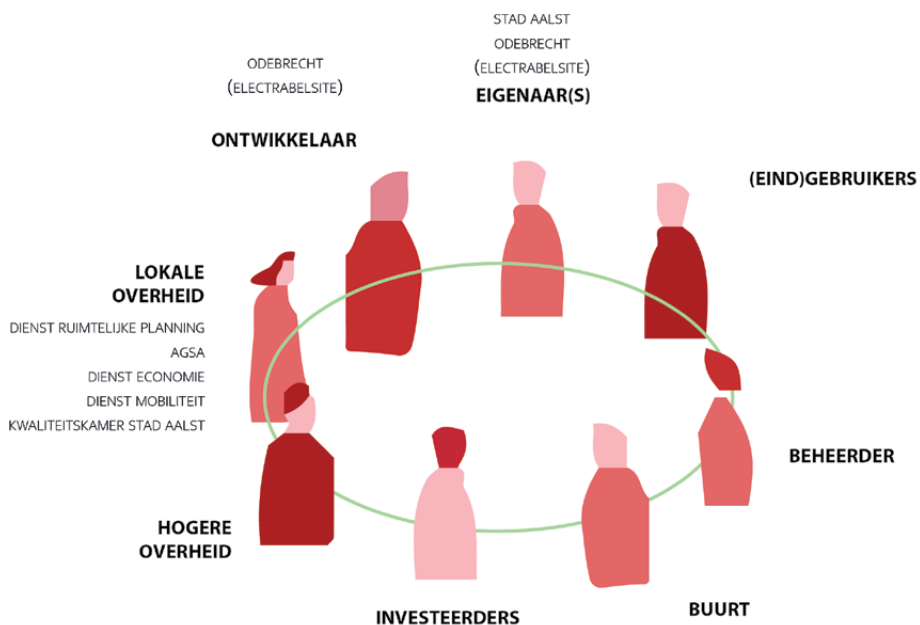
STAD AALST
ODEBRECHT
(ELECTRABELSITE)
EIGENAAR(S)

ODEBRECHT
(ELECTRABELSITE)

ONTWIKKELAAR

(EIND)GEBRUIKERS

LOKALE
OVERHEID
DIENST RUIMTELIJKE PLANNING
AGSA
DIENST ECONOMIE
DIENST MOBILITEIT
KWALITEITSKAMER STAD AALST

BEHEERDER

HOGERE
OVERHEID

INVESTEERDERS

BUURT